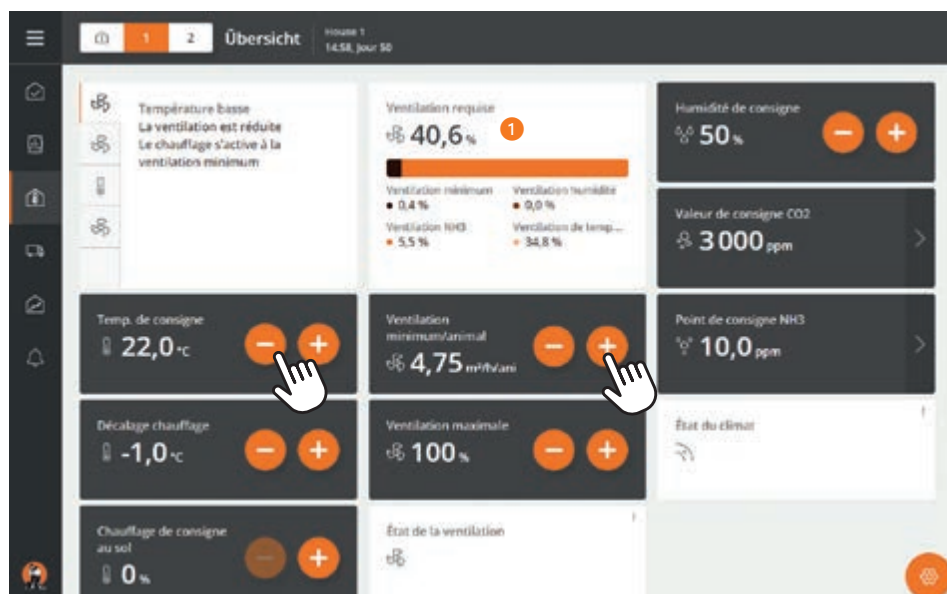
1 2 Übersicht House 1 14:58, Jour 50

Température basse
La ventilation est réduite
Le chauffage s'active à la ventilation minimum

Ventilation requise
40,6 %
1
Ventilation minimum
• 0,4 %
Ventilation humidité
• 0,0 %
Ventilation NH3
• 5,5 %
Ventilation de temp....
• 34,8 %

Humidité de consigne
50 %

Valeur de consigne CO2
3 000 ppm

Temp. de consigne
22,0 °C

Ventilation minimum/animal
4,75 m³/h/ani

Point de consigne NH3
10,0 ppm

Décalage chauffage
-1,0 °C

Ventilation maximale
100 %

État du climat

Chauffage de consigne au sol
0 %

État de la ventilation